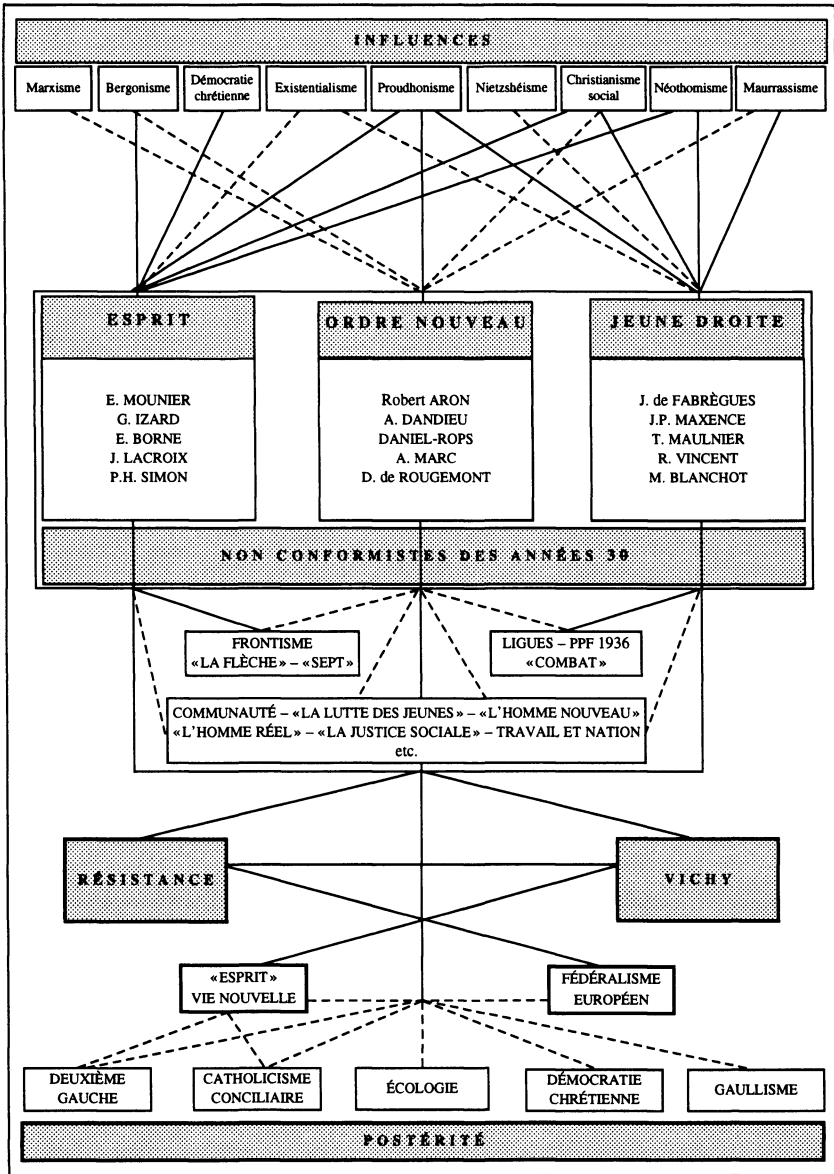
INFLUENCES

Marxisme

Bergonisme

Démocratie chrétienne

Existentialisme

Proudhonisme

Nietzshéisme

Christianisme social

Néothomisme

Maurrassisme

ESPRIT

E. MOUNIER
G. IZARD
E. BORNE
J. LACROIX
P.H. SIMON

ORDRE NOUVEAU

Robert ARON
A. DANDIEU
DANIEL-ROPS
A. MARC
D. de ROUGEMONT

JEUNE DROITE

J. de FABRÈGUES
J.P. MAXENCE
T. MAULNIER
R. VINCENT
M. BLANCHOT

NON CONFORMISTES DES ANNÉES 30

FRONTISME
«LA FLÈCHE» – «SEPT»

LIGUES – PPF 1936
«COMBAT»

COMMUNAUTÉ – «LA LUTTE DES JEUNES» – «L'HOMME NOUVEAU»
«L'HOMME RÉEL» – «LA JUSTICE SOCIALE» – TRAVAIL ET NATION
etc.

RÉSISTANCE

VICHY

«ESPRIT»
VIE NOUVELLE

FÉDÉRALISME
EUROPÉEN

DEUXIÈME GAUCHE

CATHOLICISME CONCILIAIRE

ÉCOLOGIE

DÉMOCRATIE CHRÉTIENNE

GAULLISME

POSTÉRITÉ